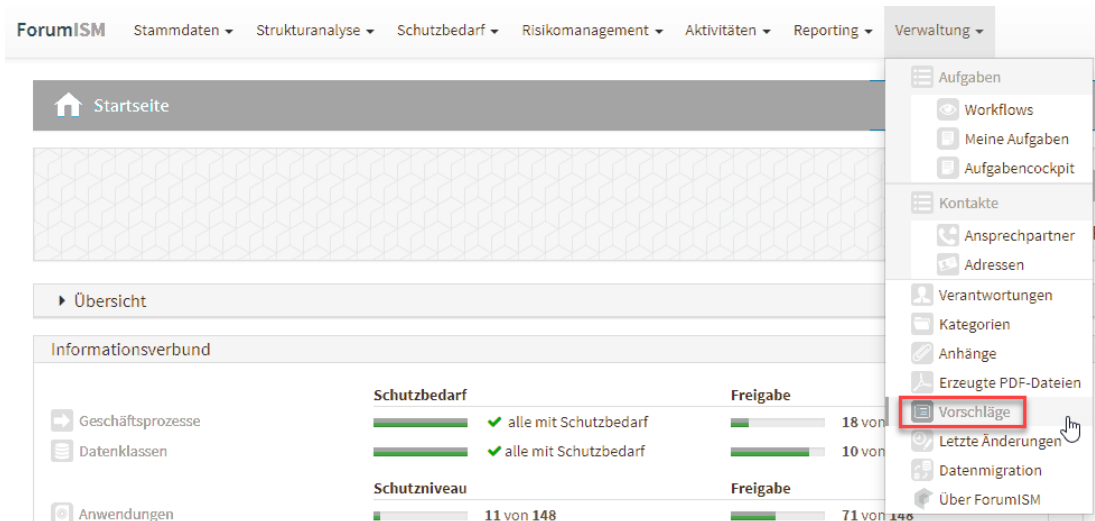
ForumISM Stammdaten ▾ Strukturanalyse ▾ Schutzbedarf ▾ Risikomanagement ▾ Aktivitäten ▾ Reporting ▾ Verwaltung ▾

Startseite

▸ Übersicht

Informationsverbund

| | Schutzbedarf | | Freigabe | |
|---|---|---|---|---|
| Geschäftsprozesse | | ✔ alle mit Schutzbedarf | | **18** von |
| Datenklassen | | ✔ alle mit Schutzbedarf | | **10** von |
| | **Schutzniveau** | | **Freigabe** | |
| Anwendungen | | **11** von **148** | | **71** von **148** |

Aufgaben
Workflows
Meine Aufgaben
Aufgabencockpit
Kontakte
Ansprechpartner
Adressen
Verantwortungen
Kategorien
Anhänge
Erzeugte PDF-Dateien
Vorschläge
Letzte Änderungen
Datenmigration
Über ForumISM